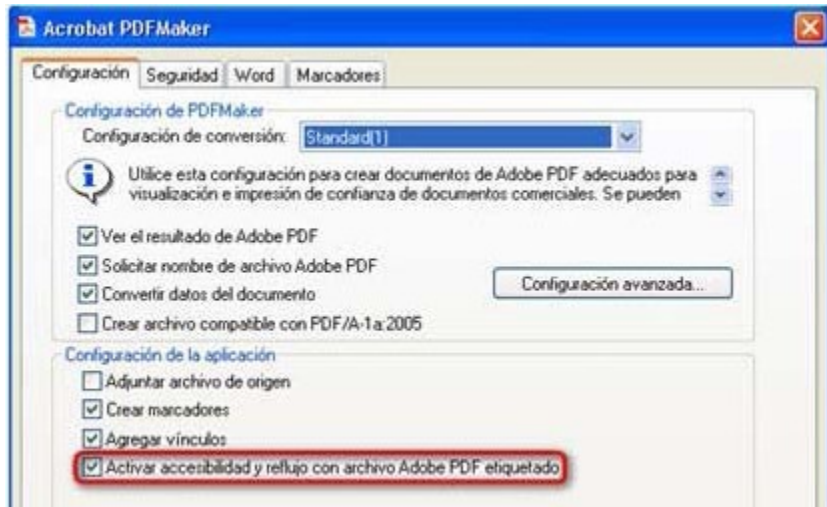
Acrobat PDFMaker

Configuración | Seguridad | Word | Marcadores

Configuración de PDFMaker

Configuración de conversión: Standard(1)

Utilice esta configuración para crear documentos de Adobe PDF adecuados para visualización e impresión de confianza de documentos comerciales. Se pueden

Ver el resultado de Adobe PDF

Solicitar nombre de archivo Adobe PDF

Convertir datos del documento

Crear archivo compatible con PDF/A-1a:2005

Configuración avanzada...

Configuración de la aplicación

Adjuntar archivo de origen

Crear marcadores

Agregar vínculos

Activar accesibilidad y reflujo con archivo Adobe PDF etiquetado